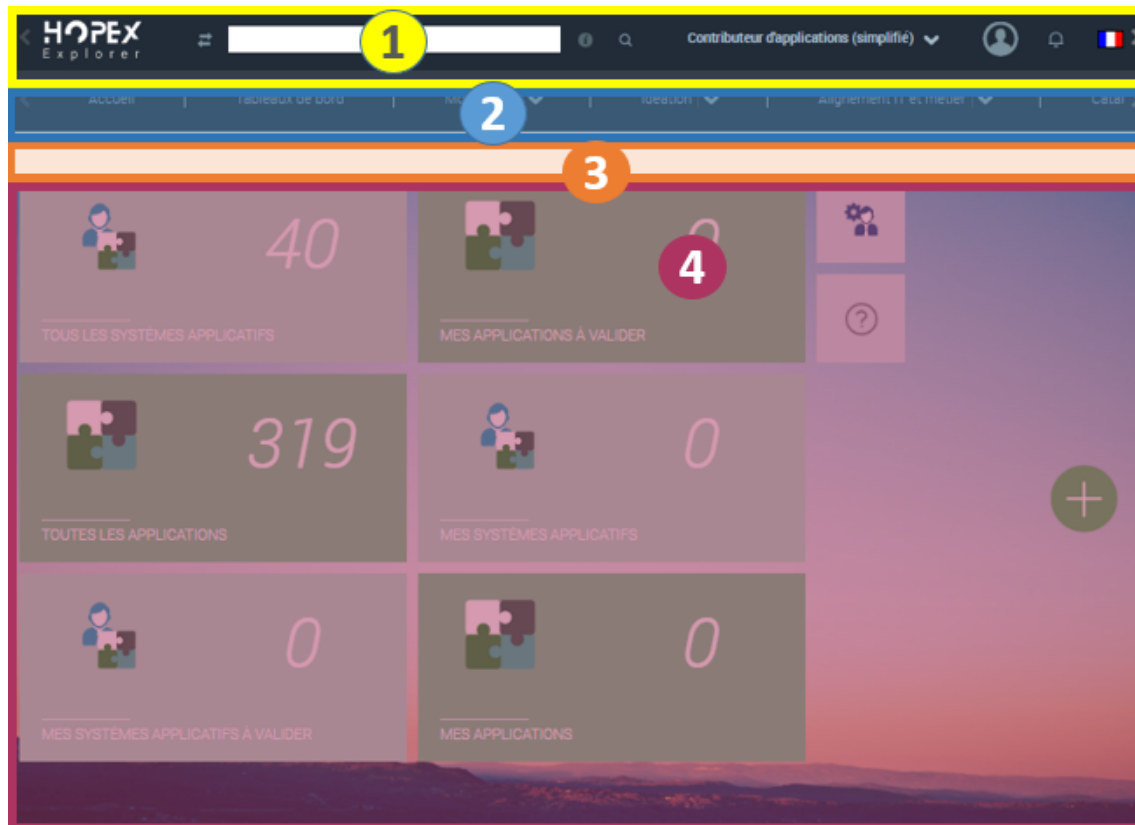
HOPEX Explorer

1

Contributeur d'applications (simplifié)

Accueil | Tableaux de bord | Mo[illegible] | Idéation | Alignement IT et métier | Catal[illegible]

2

3

40

TOUS LES SYSTÈMES APPLICATIFS

0

4

MES APPLICATIONS À VALIDER

319

TOUTES LES APPLICATIONS

0

MES SYSTÈMES APPLICATIFS

0

MES SYSTÈMES APPLICATIFS À VALIDER

0

MES APPLICATIONS